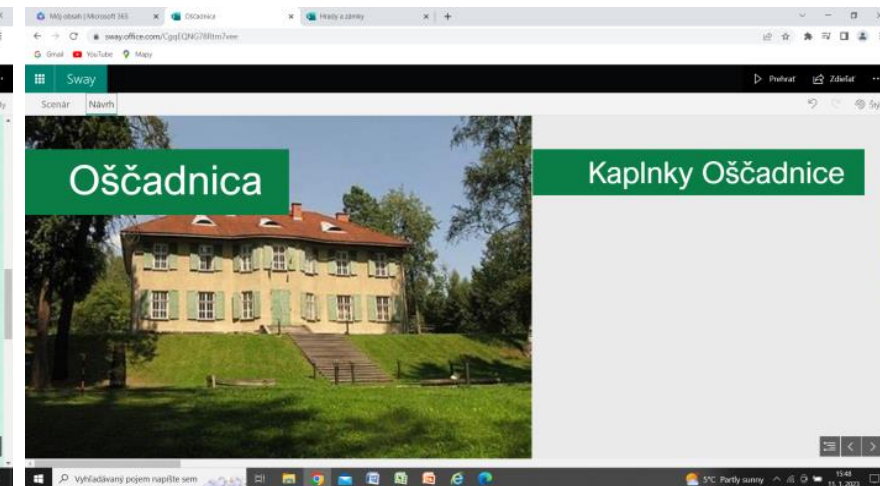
Môj obsah | Microsoft 365
Oščadnica
Hrady a zámky
sway.office.com/CgqIQNG78Rtm7vm
Gmail
YouTube
Mapy
Sway
Prehrať
Zdieľať
Scenár
Návrh
Štýly
Oščadnica
Kaplnky Oščadnice
Vyhľadávaný pojem napíšte sem
5°C Partly sunny
15:48
11. 1. 2023